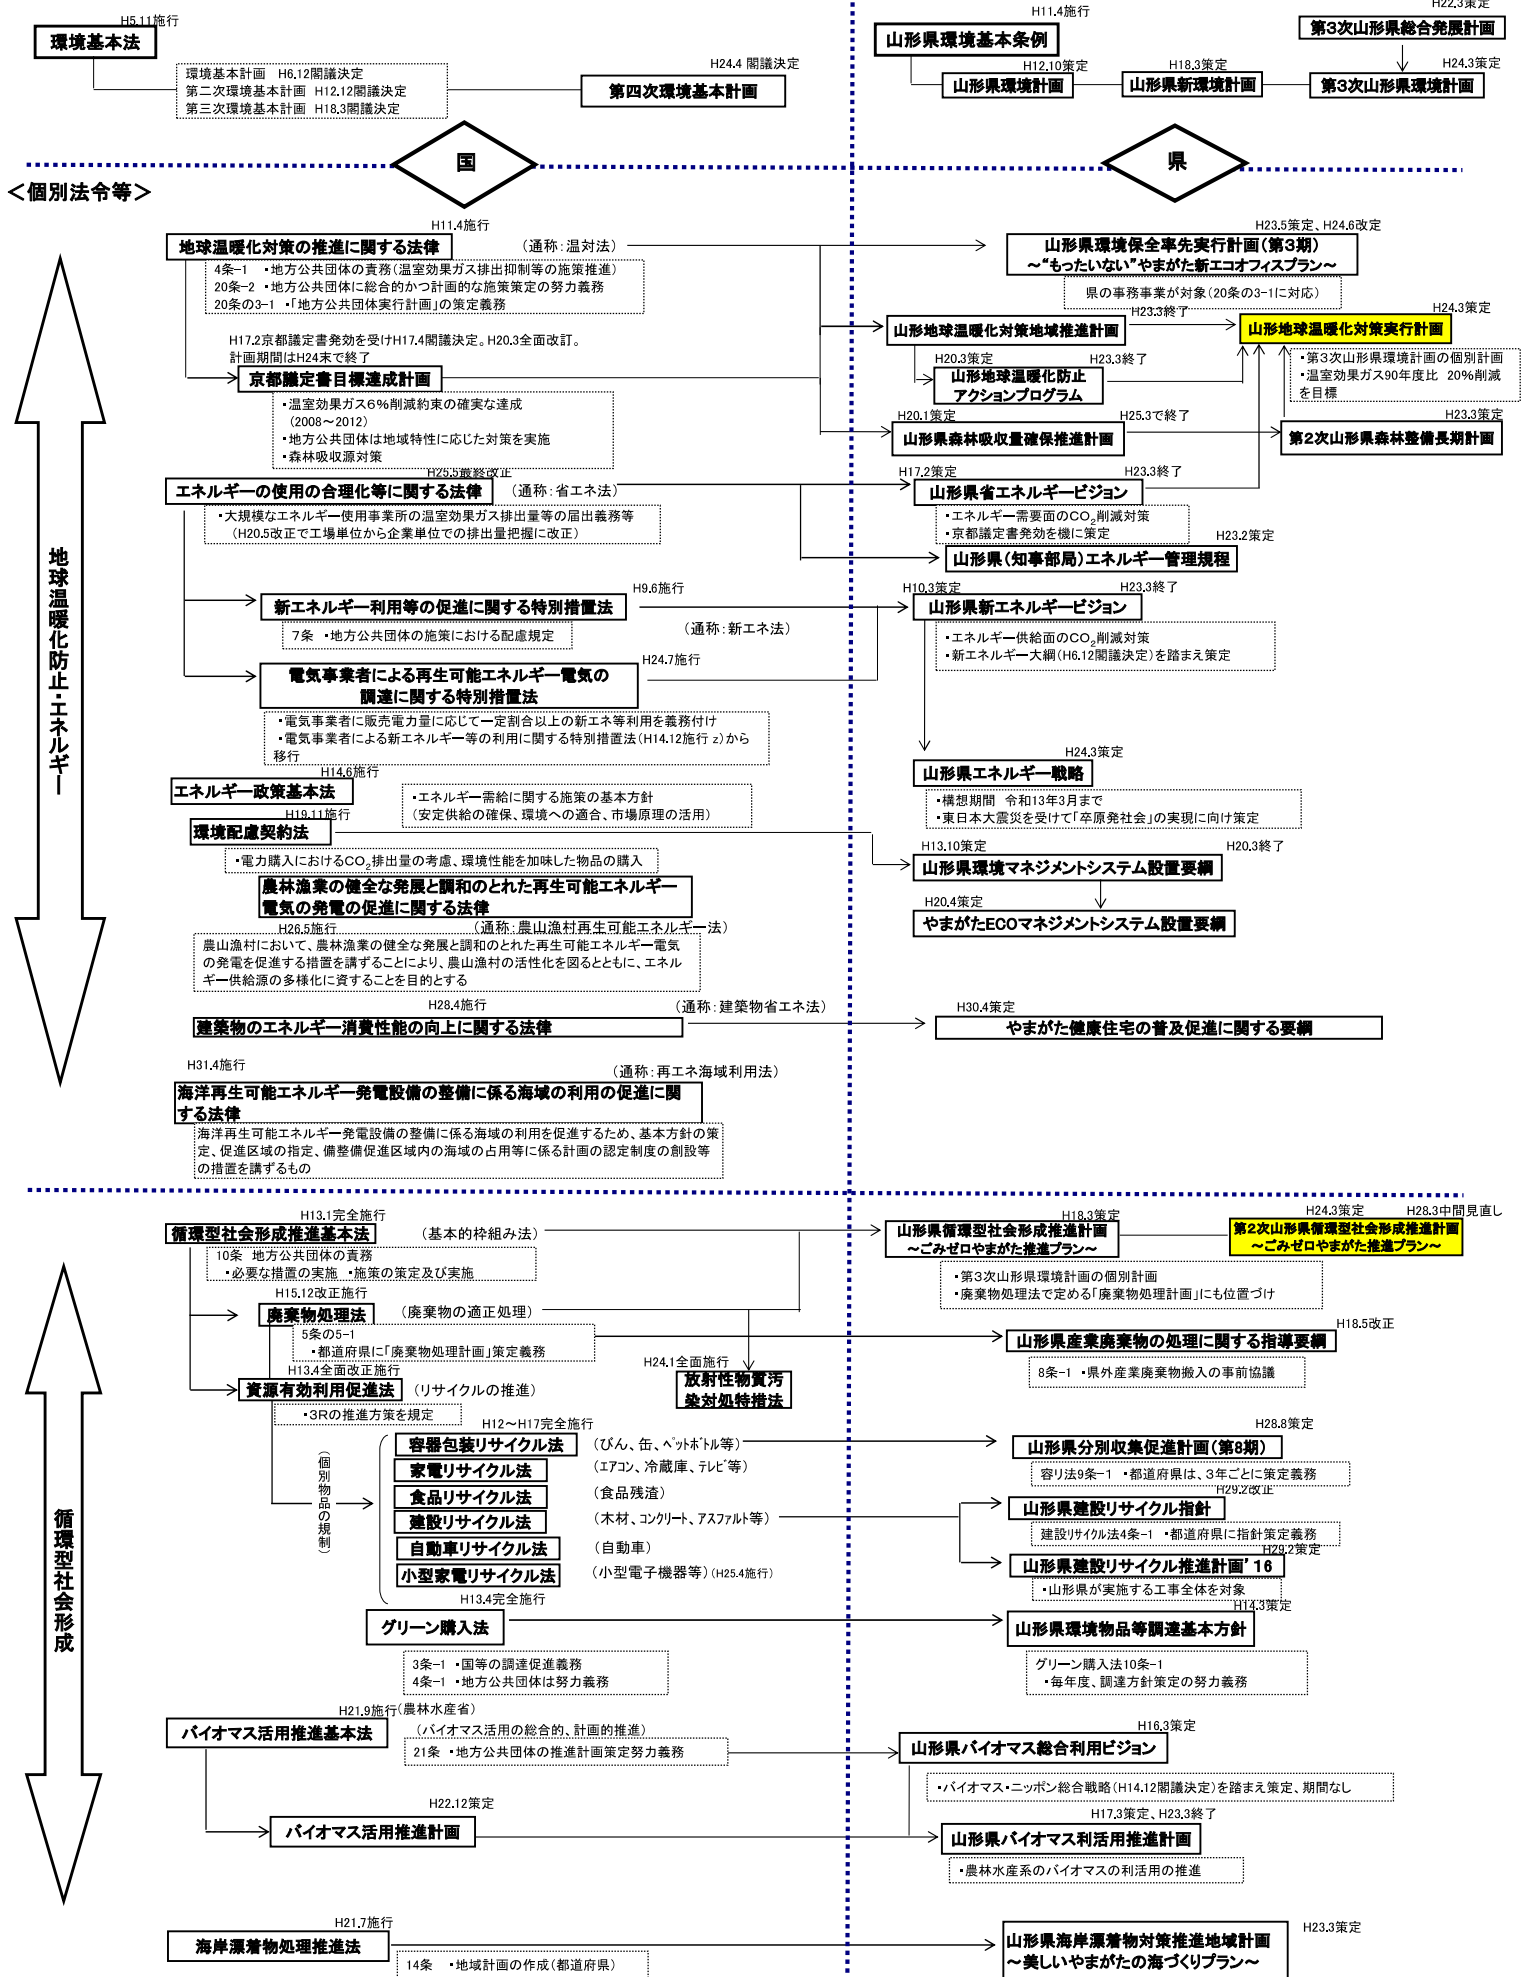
H5.11施行
環境基本法

環境基本計画 H6.12閣議決定
第二次環境基本計画 H12.12閣議決定
第三次環境基本計画 H18.3閣議決定

H24.4 閣議決定
第四次環境基本計画

H11.4施行
山形県環境基本条例

H22.3策定
第3次山形県総合発展計画

H12.10策定
山形県環境計画

H18.3策定
山形県新環境計画

H24.3策定
第3次山形県環境計画

国

県

＜個別法令等＞

地球温暖化防止・エネルギー

H11.4施行
地球温暖化対策の推進に関する法律 （通称：温対法）
4条−1 ・地方公共団体の責務（温室効果ガス排出抑制等の施策推進）
20条−2 ・地方公共団体に総合的かつ計画的な施策策定の努力義務
20条の3−1 ・「地方公共団体実行計画」の策定義務

H23.5策定、H24.6改定
山形県環境保全率先実行計画（第3期）
〜"もったいない"やまがた新エコオフィスプラン〜
県の事務事業が対象（20条の3−1に対応）

H17.2京都議定書発効を受けH17.4閣議決定。H20.3全面改訂。
計画期間はH24末で終了
京都議定書目標達成計画
・温室効果ガス6％削減約束の確実な達成（2008〜2012）
・地方公共団体は地域特性に応じた対策を実施
・森林吸収源対策

H23.3終了
山形地球温暖化対策地域推進計画

H24.3策定
山形地球温暖化対策実行計画
・第3次山形県環境計画の個別計画
・温室効果ガス90年度比 20％削減を目標

H20.3策定 H23.3終了
山形地球温暖化防止アクションプログラム

H20.1策定 H25.3で終了
山形県森林吸収量確保推進計画

H23.3策定
第2次山形県森林整備長期計画

H25.5最終改正
エネルギーの使用の合理化等に関する法律 （通称：省エネ法）
・大規模なエネルギー使用事業所の温室効果ガス排出量等の届出義務等（H20.5改正で工場単位から企業単位での排出量把握に改正）

H17.2策定 H23.3終了
山形県省エネルギービジョン
・エネルギー需要面の$CO_2$削減対策
・京都議定書発効を機に策定

H23.2策定
山形県（知事部局）エネルギー管理規程

H9.6施行
新エネルギー利用等の促進に関する特別措置法
7条 ・地方公共団体の施策における配慮規定
（通称：新エネ法）

H10.3策定 H23.3終了
山形県新エネルギービジョン
・エネルギー供給面の$CO_2$削減対策
・新エネルギー大綱（H6.12閣議決定）を踏まえ策定

H24.7施行
電気事業者による再生可能エネルギー電気の調達に関する特別措置法
・電気事業者に販売電力量に応じて一定割合以上の新エネ等利用を義務付け
・電気事業者による新エネルギー等の利用に関する特別措置法（H14.12施行 z）から移行

H24.3策定
山形県エネルギー戦略
・構想期間 令和13年3月まで
・東日本大震災を受けて「卒原発社会」の実現に向け策定

H14.6施行
エネルギー政策基本法
・エネルギー需給に関する施策の基本方針（安定供給の確保、環境への適合、市場原理の活用）

H19.11施行
環境配慮契約法
・電力購入における$CO_2$排出量の考慮、環境性能を加味した物品の購入

H13.10策定 H20.3終了
山形県環境マネジメントシステム設置要綱

H20.4策定
やまがたECOマネジメントシステム設置要綱

農林漁業の健全な発展と調和のとれた再生可能エネルギー電気の発電の促進に関する法律
H26.5施行 （通称：農山漁村再生可能エネルギー法）
農山漁村において、農林漁業の健全な発展と調和のとれた再生可能エネルギー電気の発電を促進する措置を講ずることにより、農山漁村の活性化を図るとともに、エネルギー供給源の多様化に資することを目的とする

H28.4施行 （通称：建築物省エネ法）
建築物のエネルギー消費性能の向上に関する法律

H30.4策定
やまがた健康住宅の普及促進に関する要綱

H31.4施行 （通称：再エネ海域利用法）
海洋再生可能エネルギー発電設備の整備に係る海域の利用の促進に関する法律
海洋再生可能エネルギー発電設備の整備に係る海域の利用を促進するため、基本方針の策定、促進区域の指定、備整備促進区域内の海域の占用等に係る計画の認定制度の創設等の措置を講ずるもの

循環型社会形成

H13.1完全施行
循環型社会形成推進基本法 （基本的枠組み法）
10条 地方公共団体の責務
・必要な措置の実施 ・施策の策定及び実施

H18.3策定
山形県循環型社会形成推進計画
〜ごみゼロやまがた推進プラン〜

H24.3策定 H28.3中間見直し
第2次山形県循環型社会形成推進計画
〜ごみゼロやまがた推進プラン〜
・第3次山形県環境計画の個別計画
・廃棄物処理法で定める「廃棄物処理計画」にも位置づけ

H15.12改正施行
廃棄物処理法 （廃棄物の適正処理）
5条の5−1
・都道府県に「廃棄物処理計画」策定義務

H18.5改正
山形県産業廃棄物の処理に関する指導要綱
8条−1 ・県外産業廃棄物搬入の事前協議

H24.1全面施行
放射性物質汚染対処特措法

H13.4全面改正施行
資源有効利用促進法 （リサイクルの推進）
・3Rの推進方策を規定

（個別物品の規制）
H12〜H17完全施行
容器包装リサイクル法 （びん、缶、ペットボトル等）
家電リサイクル法 （エアコン、冷蔵庫、テレビ等）
食品リサイクル法 （食品残渣）
建設リサイクル法 （木材、コンクリート、アスファルト等）
自動車リサイクル法 （自動車）
小型家電リサイクル法 （小型電子機器等）（H25.4施行）

H28.8策定
山形県分別収集促進計画（第8期）
容リ法9条−1 ・都道府県は、3年ごとに策定義務

H29.2改正
山形県建設リサイクル指針
建設リサイクル法4条−1 ・都道府県に指針策定義務

H29.2策定
山形県建設リサイクル推進計画'16
・山形県が実施する工事全体を対象

H13.4完全施行
グリーン購入法
3条−1 ・国等の調達促進義務
4条−1 ・地方公共団体は努力義務

H14.3策定
山形県環境物品等調達基本方針
グリーン購入法10条−1
・毎年度、調達方針策定の努力義務

H21.9施行（農林水産省）
バイオマス活用推進基本法
（バイオマス活用の総合的、計画的推進）
21条 ・地方公共団体の推進計画策定努力義務

H16.3策定
山形県バイオマス総合利用ビジョン
・バイオマス・ニッポン総合戦略（H14.12閣議決定）を踏まえ策定、期間なし

H22.12策定
バイオマス活用推進計画

H17.3策定、H23.3終了
山形県バイオマス利活用推進計画
・農林水産系のバイオマスの利活用の推進

H21.7施行
海岸漂着物処理推進法
14条 ・地域計画の作成（都道府県）

H23.3策定
山形県海岸漂着物対策推進地域計画
〜美しいやまがたの海づくりプラン〜